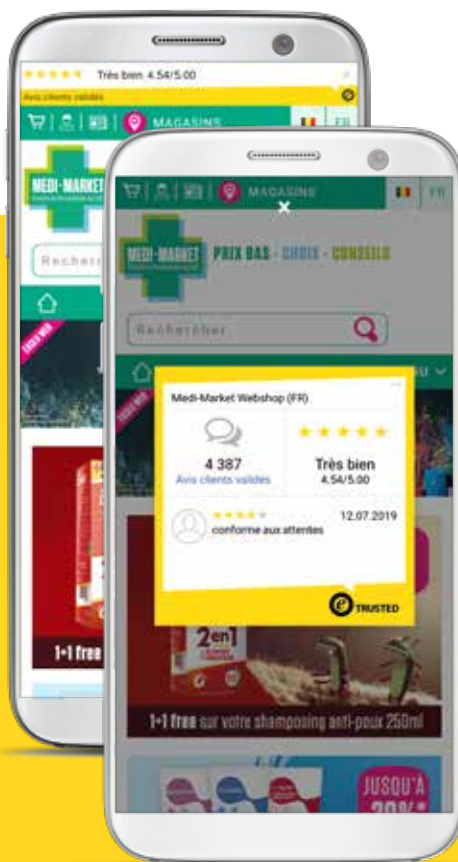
Très bien 4.54/5.00

Avis clients validés

MAGASINS

FR

MEDI-MARKET

Recherche

1+1 free

MAGASINS

FR

MEDI-MARKET

PRIX BAS - CHOIX - CONSEILS

Rechercher

Medi-Market Webshop (FR)

4 387

Avis clients validés

Très bien

4.54/5.00

12.07.2019

conforme aux attentes

TRUSTED

2en1

1+1 free sur votre shampooing anti-poux 250ml

JUSQU'À

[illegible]